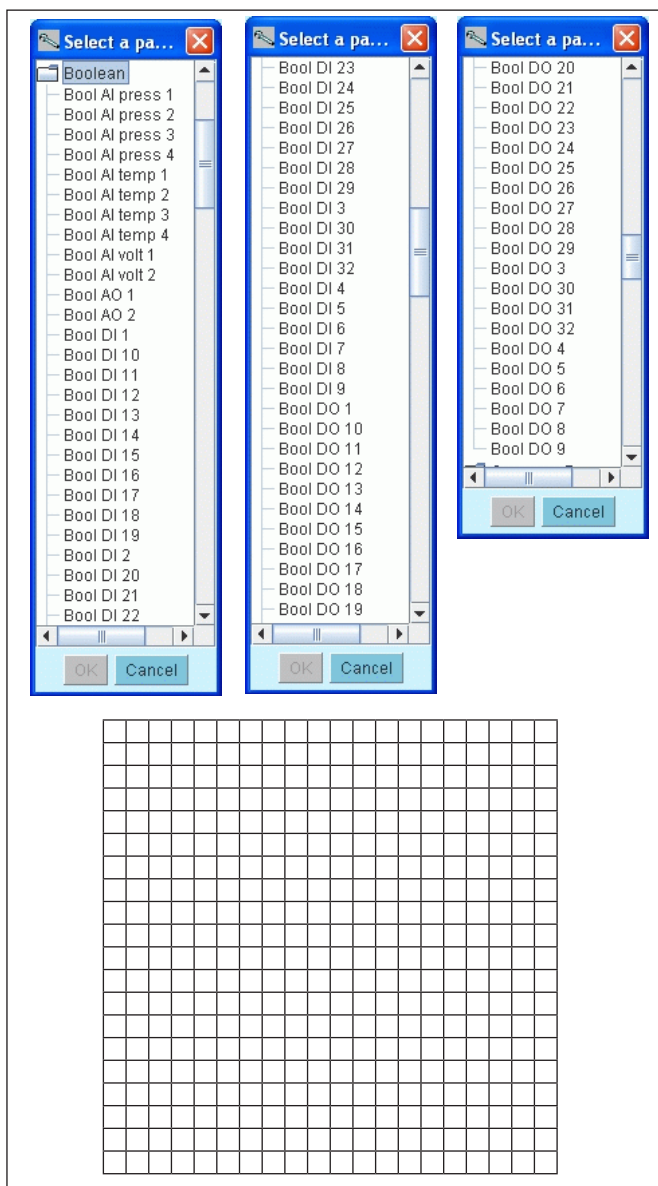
Select a pa...

Boolean
Bool AI press 1
Bool AI press 2
Bool AI press 3
Bool AI press 4
Bool AI temp 1
Bool AI temp 2
Bool AI temp 3
Bool AI temp 4
Bool AI volt 1
Bool AI volt 2
Bool AO 1
Bool AO 2
Bool DI 1
Bool DI 10
Bool DI 11
Bool DI 12
Bool DI 13
Bool DI 14
Bool DI 15
Bool DI 16
Bool DI 17
Bool DI 18
Bool DI 19
Bool DI 2
Bool DI 20
Bool DI 21
Bool DI 22

OK Cancel

Select a pa...

Bool DI 23
Bool DI 24
Bool DI 25
Bool DI 26
Bool DI 27
Bool DI 28
Bool DI 29
Bool DI 3
Bool DI 30
Bool DI 31
Bool DI 32
Bool DI 4
Bool DI 5
Bool DI 6
Bool DI 7
Bool DI 8
Bool DI 9
Bool DO 1
Bool DO 10
Bool DO 11
Bool DO 12
Bool DO 13
Bool DO 14
Bool DO 15
Bool DO 16
Bool DO 17
Bool DO 18
Bool DO 19

OK Cancel

Select a pa...

Bool DO 20
Bool DO 21
Bool DO 22
Bool DO 23
Bool DO 24
Bool DO 25
Bool DO 26
Bool DO 27
Bool DO 28
Bool DO 29
Bool DO 3
Bool DO 30
Bool DO 31
Bool DO 32
Bool DO 4
Bool DO 5
Bool DO 6
Bool DO 7
Bool DO 8
Bool DO 9

OK Cancel